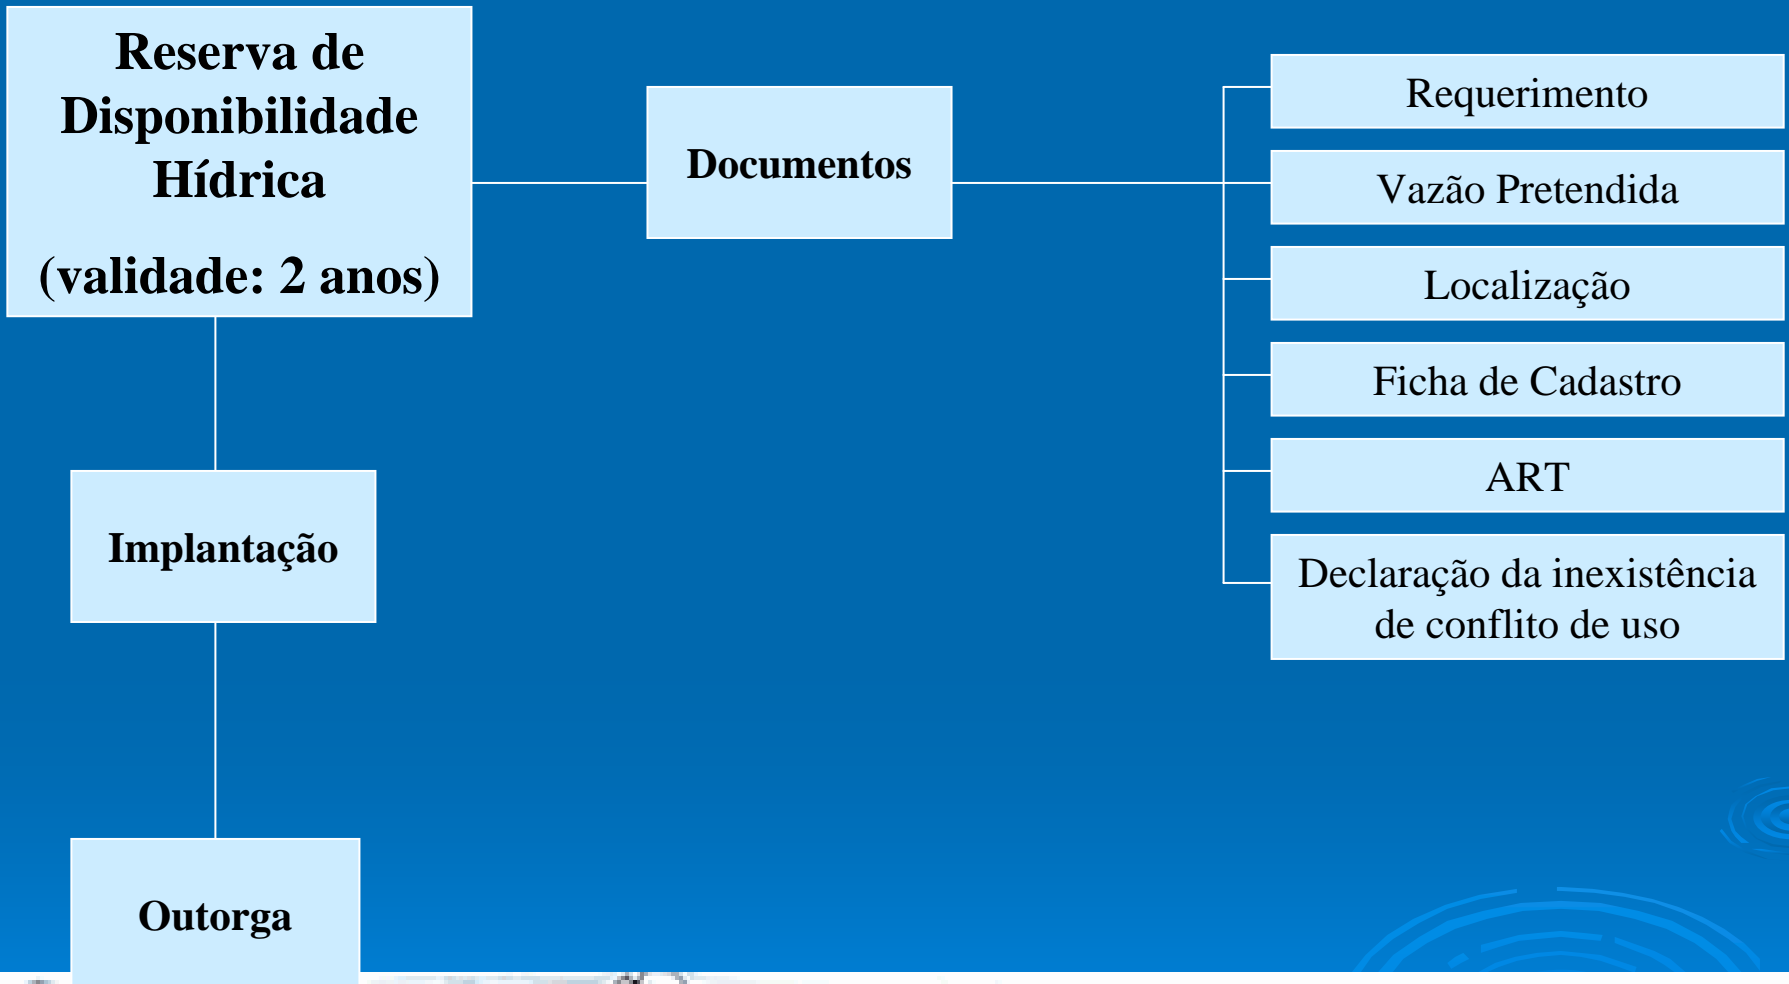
Reserva de Disponibilidade Hídrica

(validade: 2 anos)

Documentos

Requerimento

Vazão Pretendida

Localização

Ficha de Cadastro

ART

Declaração da inexistência de conflito de uso

Implantação

Outorga